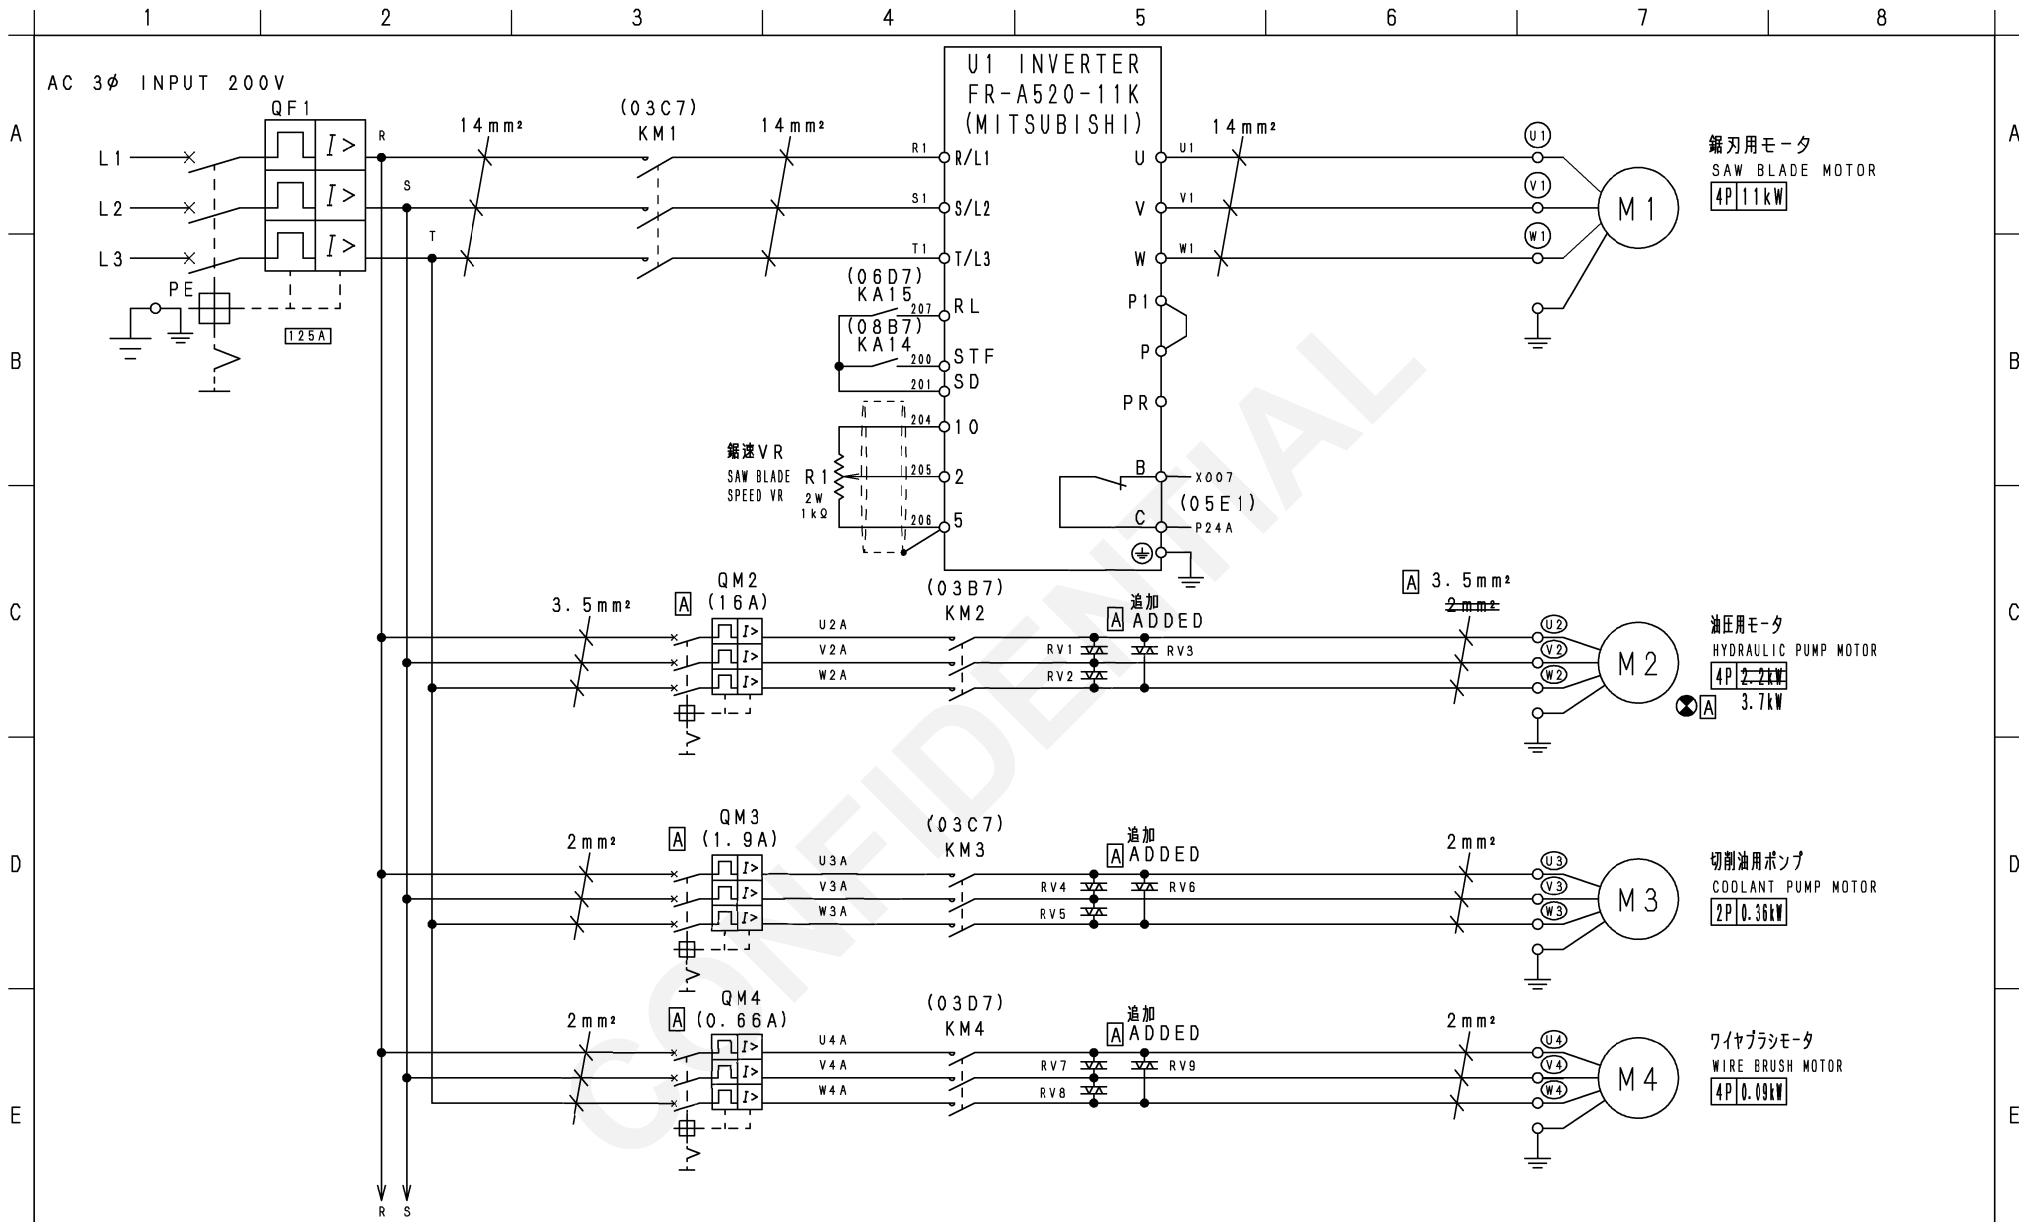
1 2 3 4 5 6 7 8

A B C D E

AC 3φ INPUT 200V

QF1

L1
L2
L3

R S T

PE

125A

14mm²

(03C7)
KM1

14mm²

R1 S1 T1

U1 INVERTER
FR-A520-11K
(MITSUBISHI)

R/L1
S/L2
T/L3

U V W

U1 V1 W1

14mm²

U1 V1 W1

M1

鋸刃用モータ
SAW BLADE MOTOR
4P 11kW

(06D7)
KA15
207
RL
(08B7)
KA14
200
STF
201
SD

P1
P
PR

204
10

鋸速VR
SAW BLADE SPEED VR
R1
2W
1kΩ

205
2
206
5

B
X007
(05E1)
C
P24A

3.5mm²

A QM2
(16A)

U2A
V2A
W2A

(03B7)
KM2

追加
A ADDED

RV1 RV3
RV2

A 3.5mm²
2mm²

U2 V2 W2

M2

油圧用モータ
HYDRAULIC PUMP MOTOR
4P 2.2kW
3.7kW
A

2mm²

A QM3
(1.9A)

U3A
V3A
W3A

(03C7)
KM3

追加
A ADDED

RV4 RV6
RV5

2mm²

U3 V3 W3

M3

切削油用ポンプ
COOLANT PUMP MOTOR
2P 0.36kW

2mm²

A QM4
(0.66A)

U4A
V4A
W4A

(03D7)
KM4

追加
A ADDED

RV7 RV9
RV8

2mm²

U4 V4 W4

M4

ワイヤブラシモータ
WIRE BRUSH MOTOR
4P 0.09kW

R S

CONFIDENTIAL